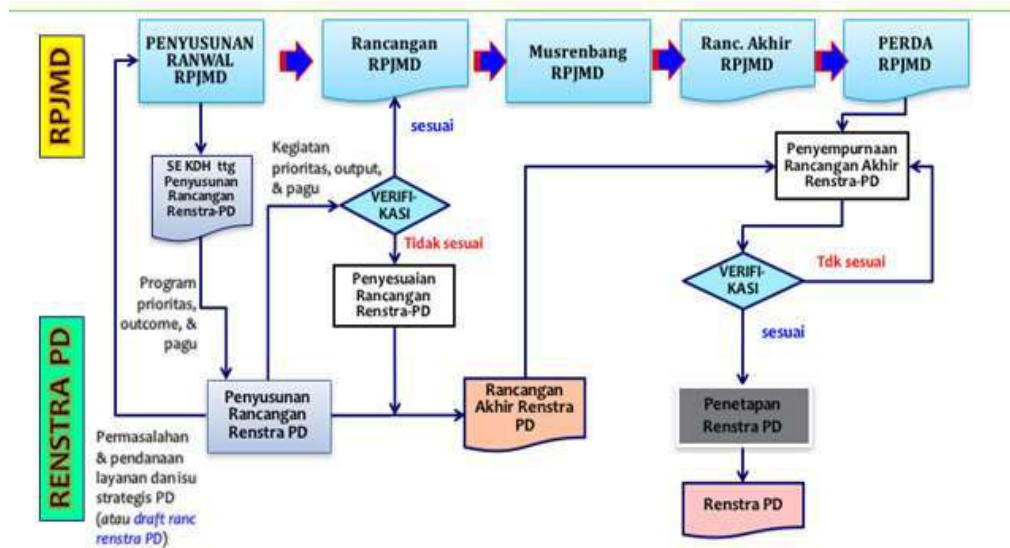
RPJMD

PENYUSUNAN RANWAL RPJMD

Rancangan RPJMD

Musrenbang RPJMD

Ranc. Akhir RPJMD

PERDA RPJMD

SE KDH ttg Penyusunan Rancangan Renstra-PD

Kegiatan prioritas, output, & pagu

sesuai

VERIFI-KASI

Tidak sesuai

Penyesuaian Rancangan Renstra-PD

Penyempurnaan Rancangan Akhir Renstra-PD

VERIFI-KASI

Tdk sesuai

sesuai

Program prioritas, outcome, & pagu

RENSTRA PD

Penyusunan Rancangan Renstra PD

Rancangan Akhir Renstra PD

Penetapan Renstra PD

Renstra PD

Permasalahan & pendanaan layanan dan isu strategis PD (atau draft ranc renstra PD)